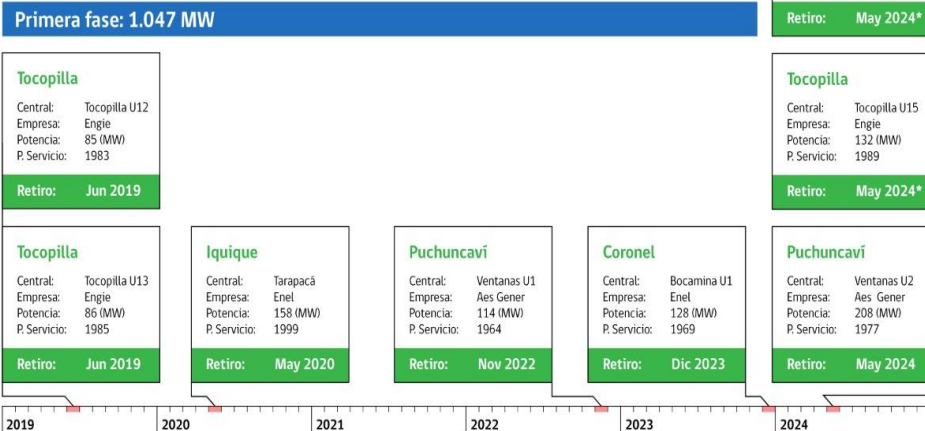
Primera fase: 1.047 MW

Retiro: May 2024*

Tocopilla
Central: Tocopilla U12
Empresa: Engie
Potencia: 85 (MW)
P. Servicio: 1983
Retiro: Jun 2019

Tocopilla
Central: Tocopilla U15
Empresa: Engie
Potencia: 132 (MW)
P. Servicio: 1989
Retiro: May 2024*

Tocopilla
Central: Tocopilla U13
Empresa: Engie
Potencia: 86 (MW)
P. Servicio: 1985
Retiro: Jun 2019

Iquique
Central: Tarapacá
Empresa: Enel
Potencia: 158 (MW)
P. Servicio: 1999
Retiro: May 2020

Puchuncaví
Central: Ventanas U1
Empresa: Aes Gener
Potencia: 114 (MW)
P. Servicio: 1964
Retiro: Nov 2022

Coronel
Central: Bocamina U1
Empresa: Enel
Potencia: 128 (MW)
P. Servicio: 1969
Retiro: Dic 2023

Puchuncaví
Central: Ventanas U2
Empresa: Aes Gener
Potencia: 208 (MW)
P. Servicio: 1977
Retiro: May 2024

2019 2020 2021 2022 2023 2024